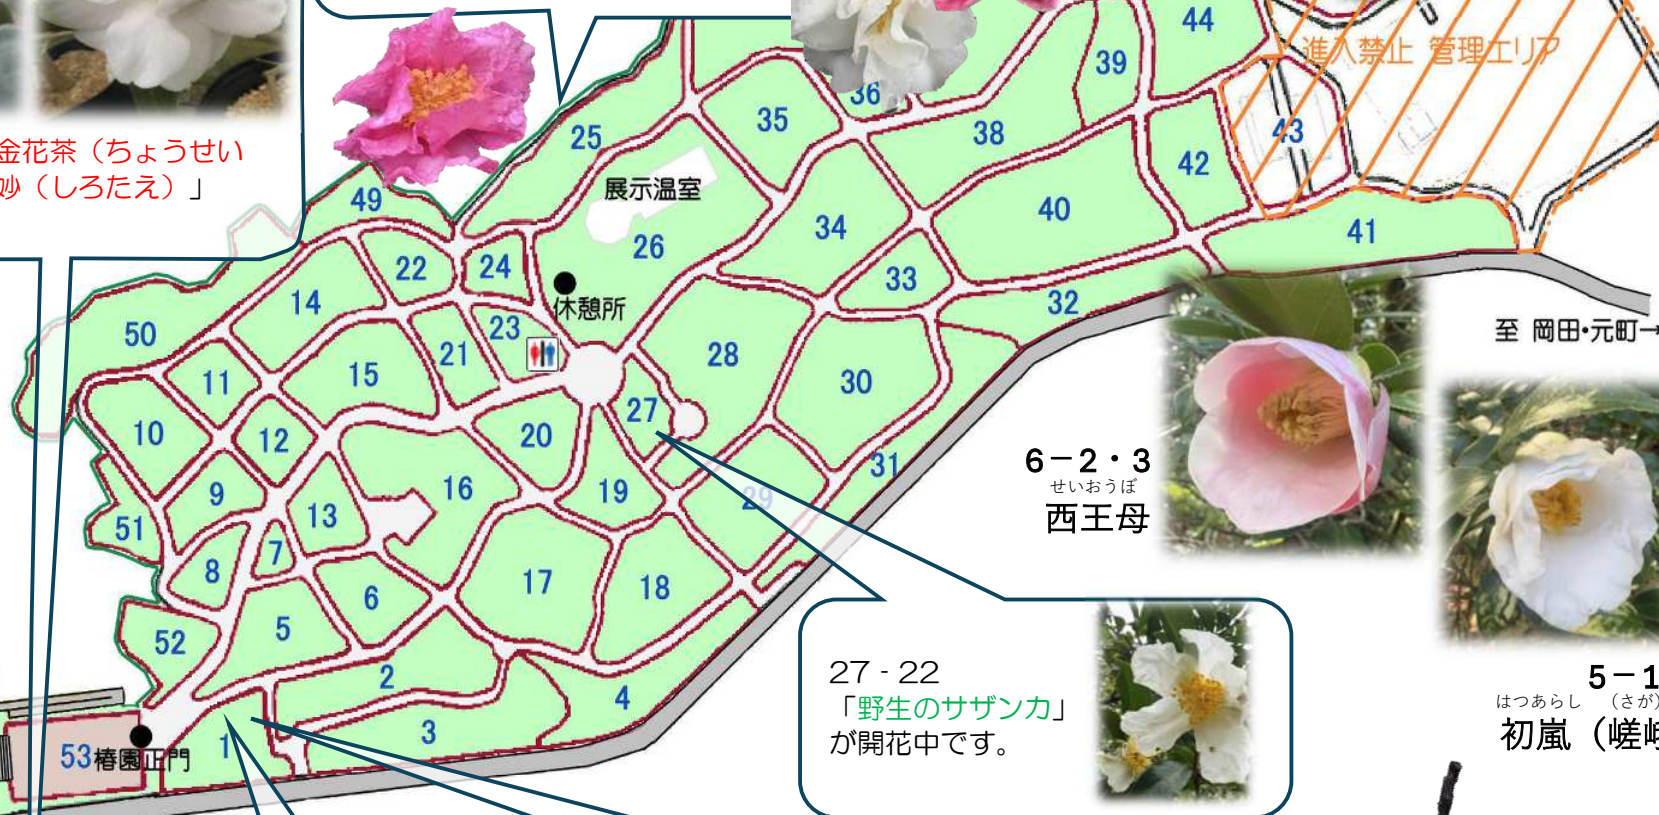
金花茶（ちょうせい
妙（しろたえ）」

44
進入禁止 管理エリア
39
36
35
25
38
43
42
展示温室
49
40
26
34
41
22
24
休憩所
33
14
32
23
21
至 岡田・元町→
50
28
11
15
30
27
10
12
20
6－2・3
せいおうぼ
西王母
31
16
19
29
9
13
51
7
17
18
8
6
5
52
27 - 22
「野生のサザンカ」
が開花中です。
5－1
はつあらし （さが）
初嵐（嵯峨
2
4
3
53 椿園正門
1